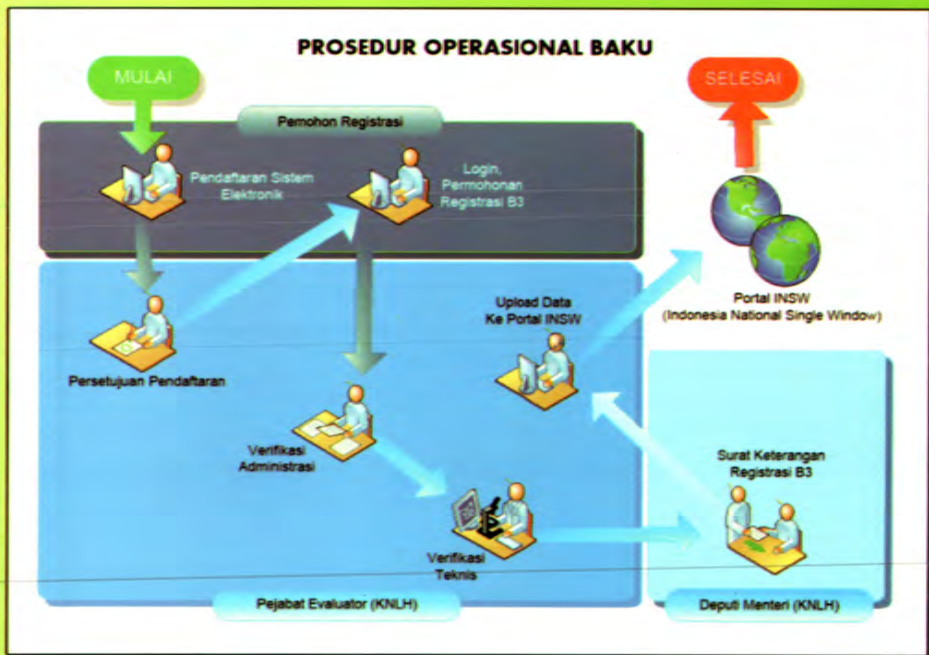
PROSEDUR OPERASIONAL BAKU

MULAI

SELESAI

Pemohon Registrasi

Pendaftaran Sistem Elektronik

Login, Permohonan Registrasi B3

Portal INSW
(Indonesia National Single Window)

Upload Data Ke Portal INSW

Persetujuan Pendaftaran

Verifikasi Administrasi

Surat Keterangan Registrasi B3

Verifikasi Teknis

Pejabat Evaluator (KNLH)

Deputi Menteri (KNLH)